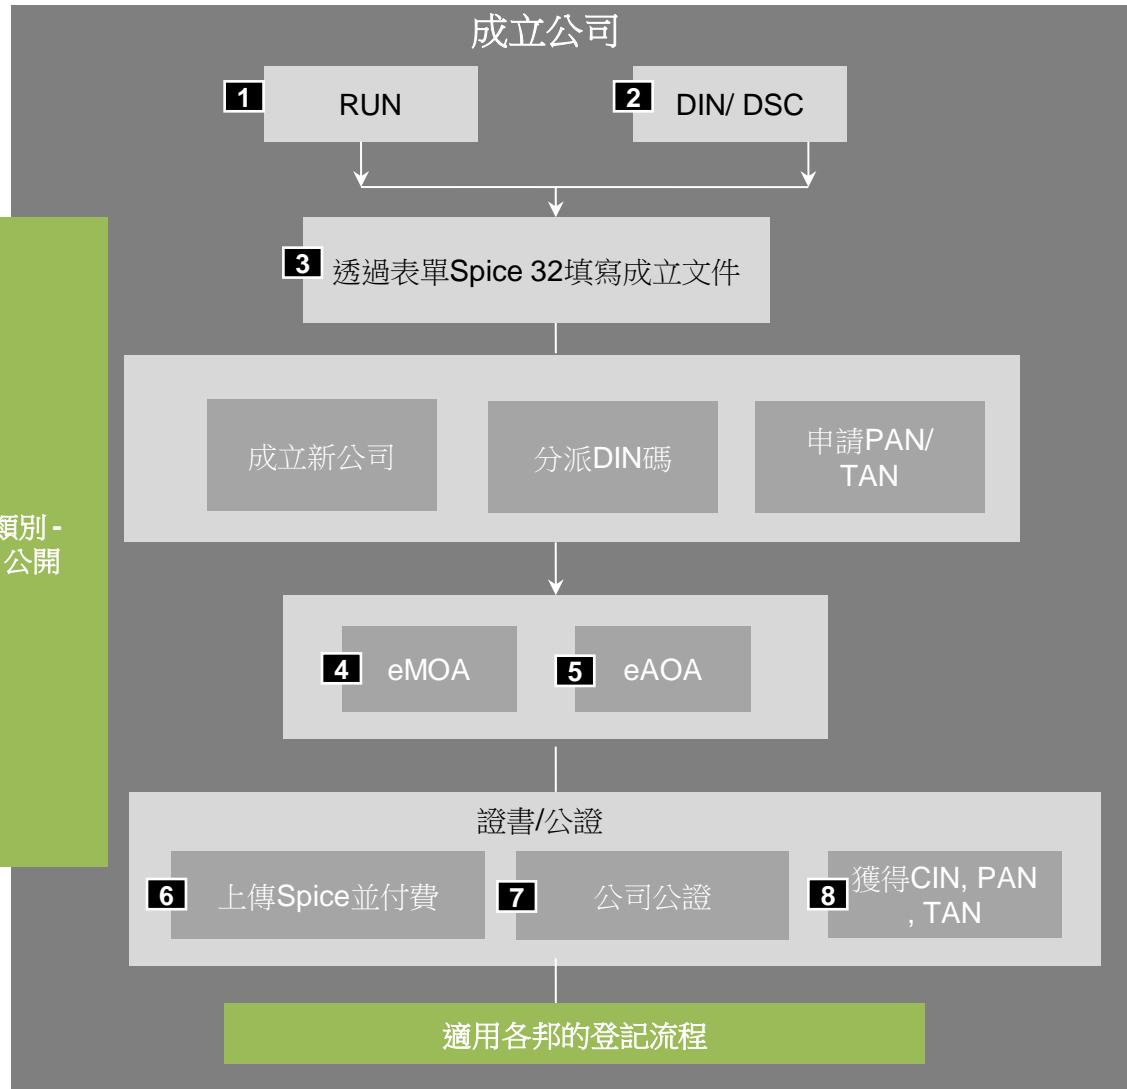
成立公司

1 RUN

2 DIN/ DSC

3 透過表單Spice 32填寫成立文件

成立新公司

分派DIN碼

申請PAN/ TAN

類別 - 公開

4 eMOA

5 eAOA

證書/公證

6 上傳Spice並付費

7 公司公證

8 獲得CIN, PAN , TAN

適用各邦的登記流程